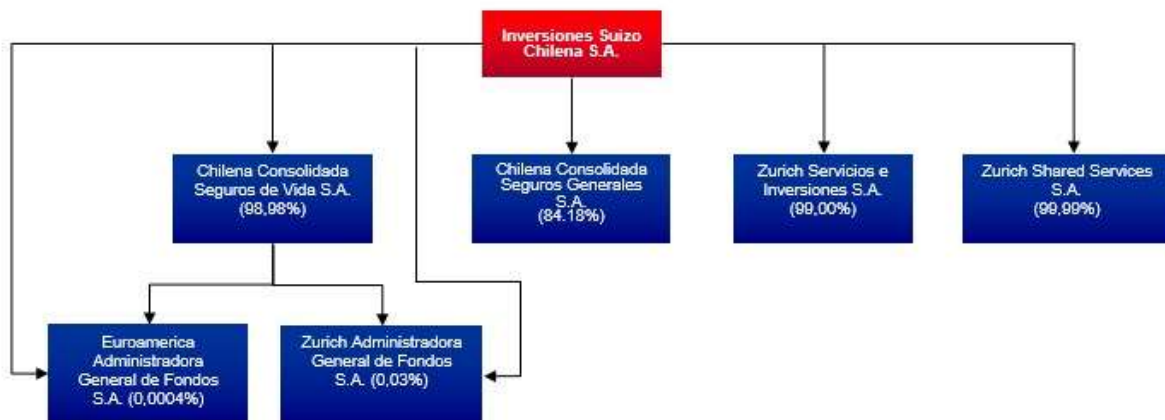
Inversiones Suizo Chilena S.A.

Chilena Consolidada Seguros de Vida S.A. (98,98%)

Chilena Consolidada Seguros Generales S.A. (84.18%)

Zurich Servicios e Inversiones S.A. (99,00%)

Zurich Shared Services S.A. (99,99%)

Euroamerica Administradora General de Fondos S.A. (0,0004%)

Zurich Administradora General de Fondos S.A. (0,03%)